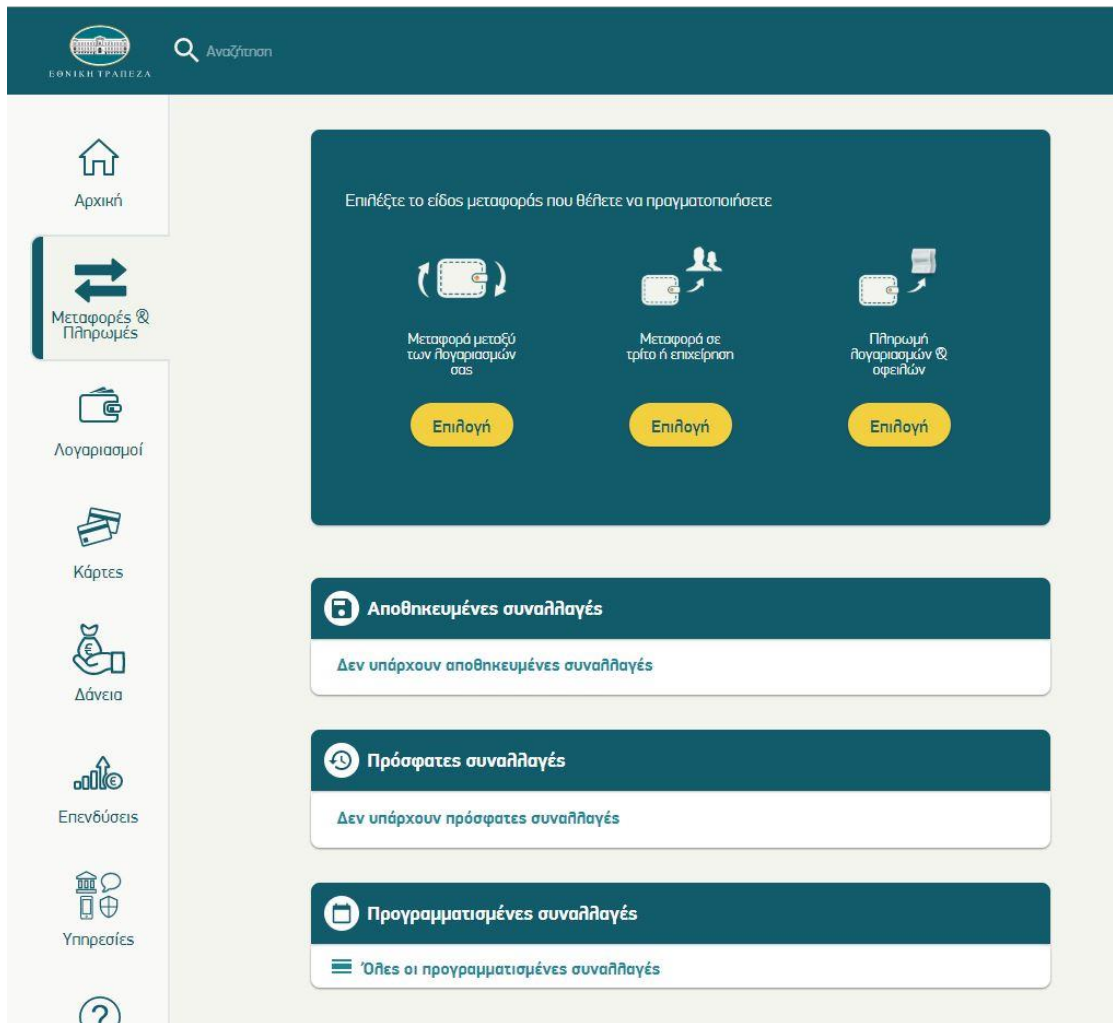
ΕΘΝΙΚΗ ΤΡΑΠΕΖΑ

Αναζήτηση

Αρχική

Μεταφορές & Πληρωμές

Λογαριασμοί

Κάρτες

Δάνεια

Επενδύσεις

Υπηρεσίες

Επιλέξτε το είδος μεταφοράς που θέλετε να πραγματοποιήσετε

Μεταφορά μεταξύ των λογαριασμών σας

Επιλογή

Μεταφορά σε τρίτο ή επιχείρηση

Επιλογή

Πληρωμή λογαριασμών & οφειλών

Επιλογή

Αποθηκευμένες συναλλαγές

Δεν υπάρχουν αποθηκευμένες συναλλαγές

Πρόσφατες συναλλαγές

Δεν υπάρχουν πρόσφατες συναλλαγές

Προγραμματισμένες συναλλαγές

Όλες οι προγραμματισμένες συναλλαγές